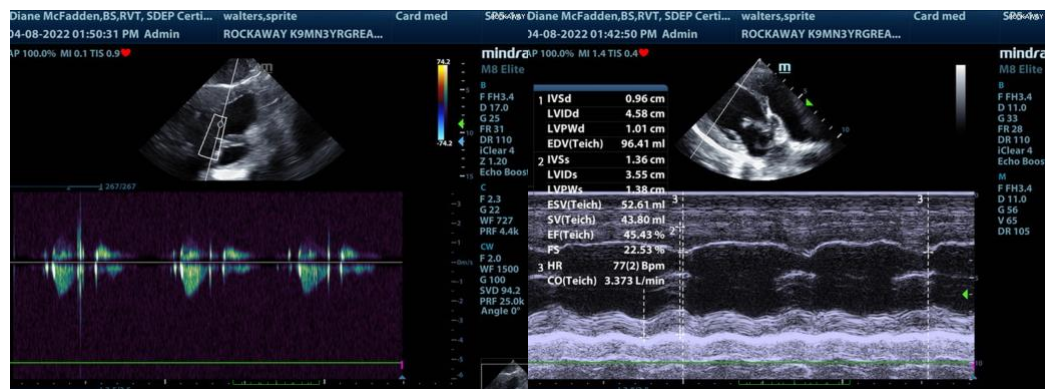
Diane McFadden,BS,RVT, SDEP Certi... walters,sprite Card med SP5-1
04-08-2022 01:50:31 PM Admin ROCKAWAY K9MN3YRGREA...
AP 100.0% MI 0.1 TIS 0.9

mindray
M8 Elite

74.2
-74.2

B
F FH3.4
D 17.0
G 25
FR 31
DR 110
iClear 4
Z 1.20
Echo Boost

267/267

C
F 2.3
G 22
WF 727
PRF 4.4k

CW
F 2.0
WF 1500
G 100
SVD 94.2
PRF 25.0k
Angle 0°

m/s

Diane McFadden,BS,RVT, SDEP Certi... walters,sprite Card med SP5-1
04-08-2022 01:42:50 PM Admin ROCKAWAY K9MN3YRGREA...
AP 100.0% MI 1.4 TIS 0.4

mindray
M8 Elite

| | | |
|---|---|---|
| 1 | IVSd | 0.96 cm |
| | LVIDd | 4.58 cm |
| | LVPWd | 1.01 cm |
| | EDV(Teich) | 96.41 ml |
| 2 | IVSs | 1.36 cm |
| | LVIDs | 3.55 cm |
| | LVPWs | 1.38 cm |
| | ESV(Teich) | 52.61 ml |
| | SV(Teich) | 43.80 ml |
| | EF(Teich) | 45.43 % |
| | FS | 22.53 % |
| 3 | HR | 77(2) Bpm |
| | CO(Teich) | 3.373 L/min |

B
F FH3.4
D 11.0
G 33
FR 28
DR 110
iClear 4
Echo Boost

M
F FH3.4
D 11.0
G 56
V 65
DR 105